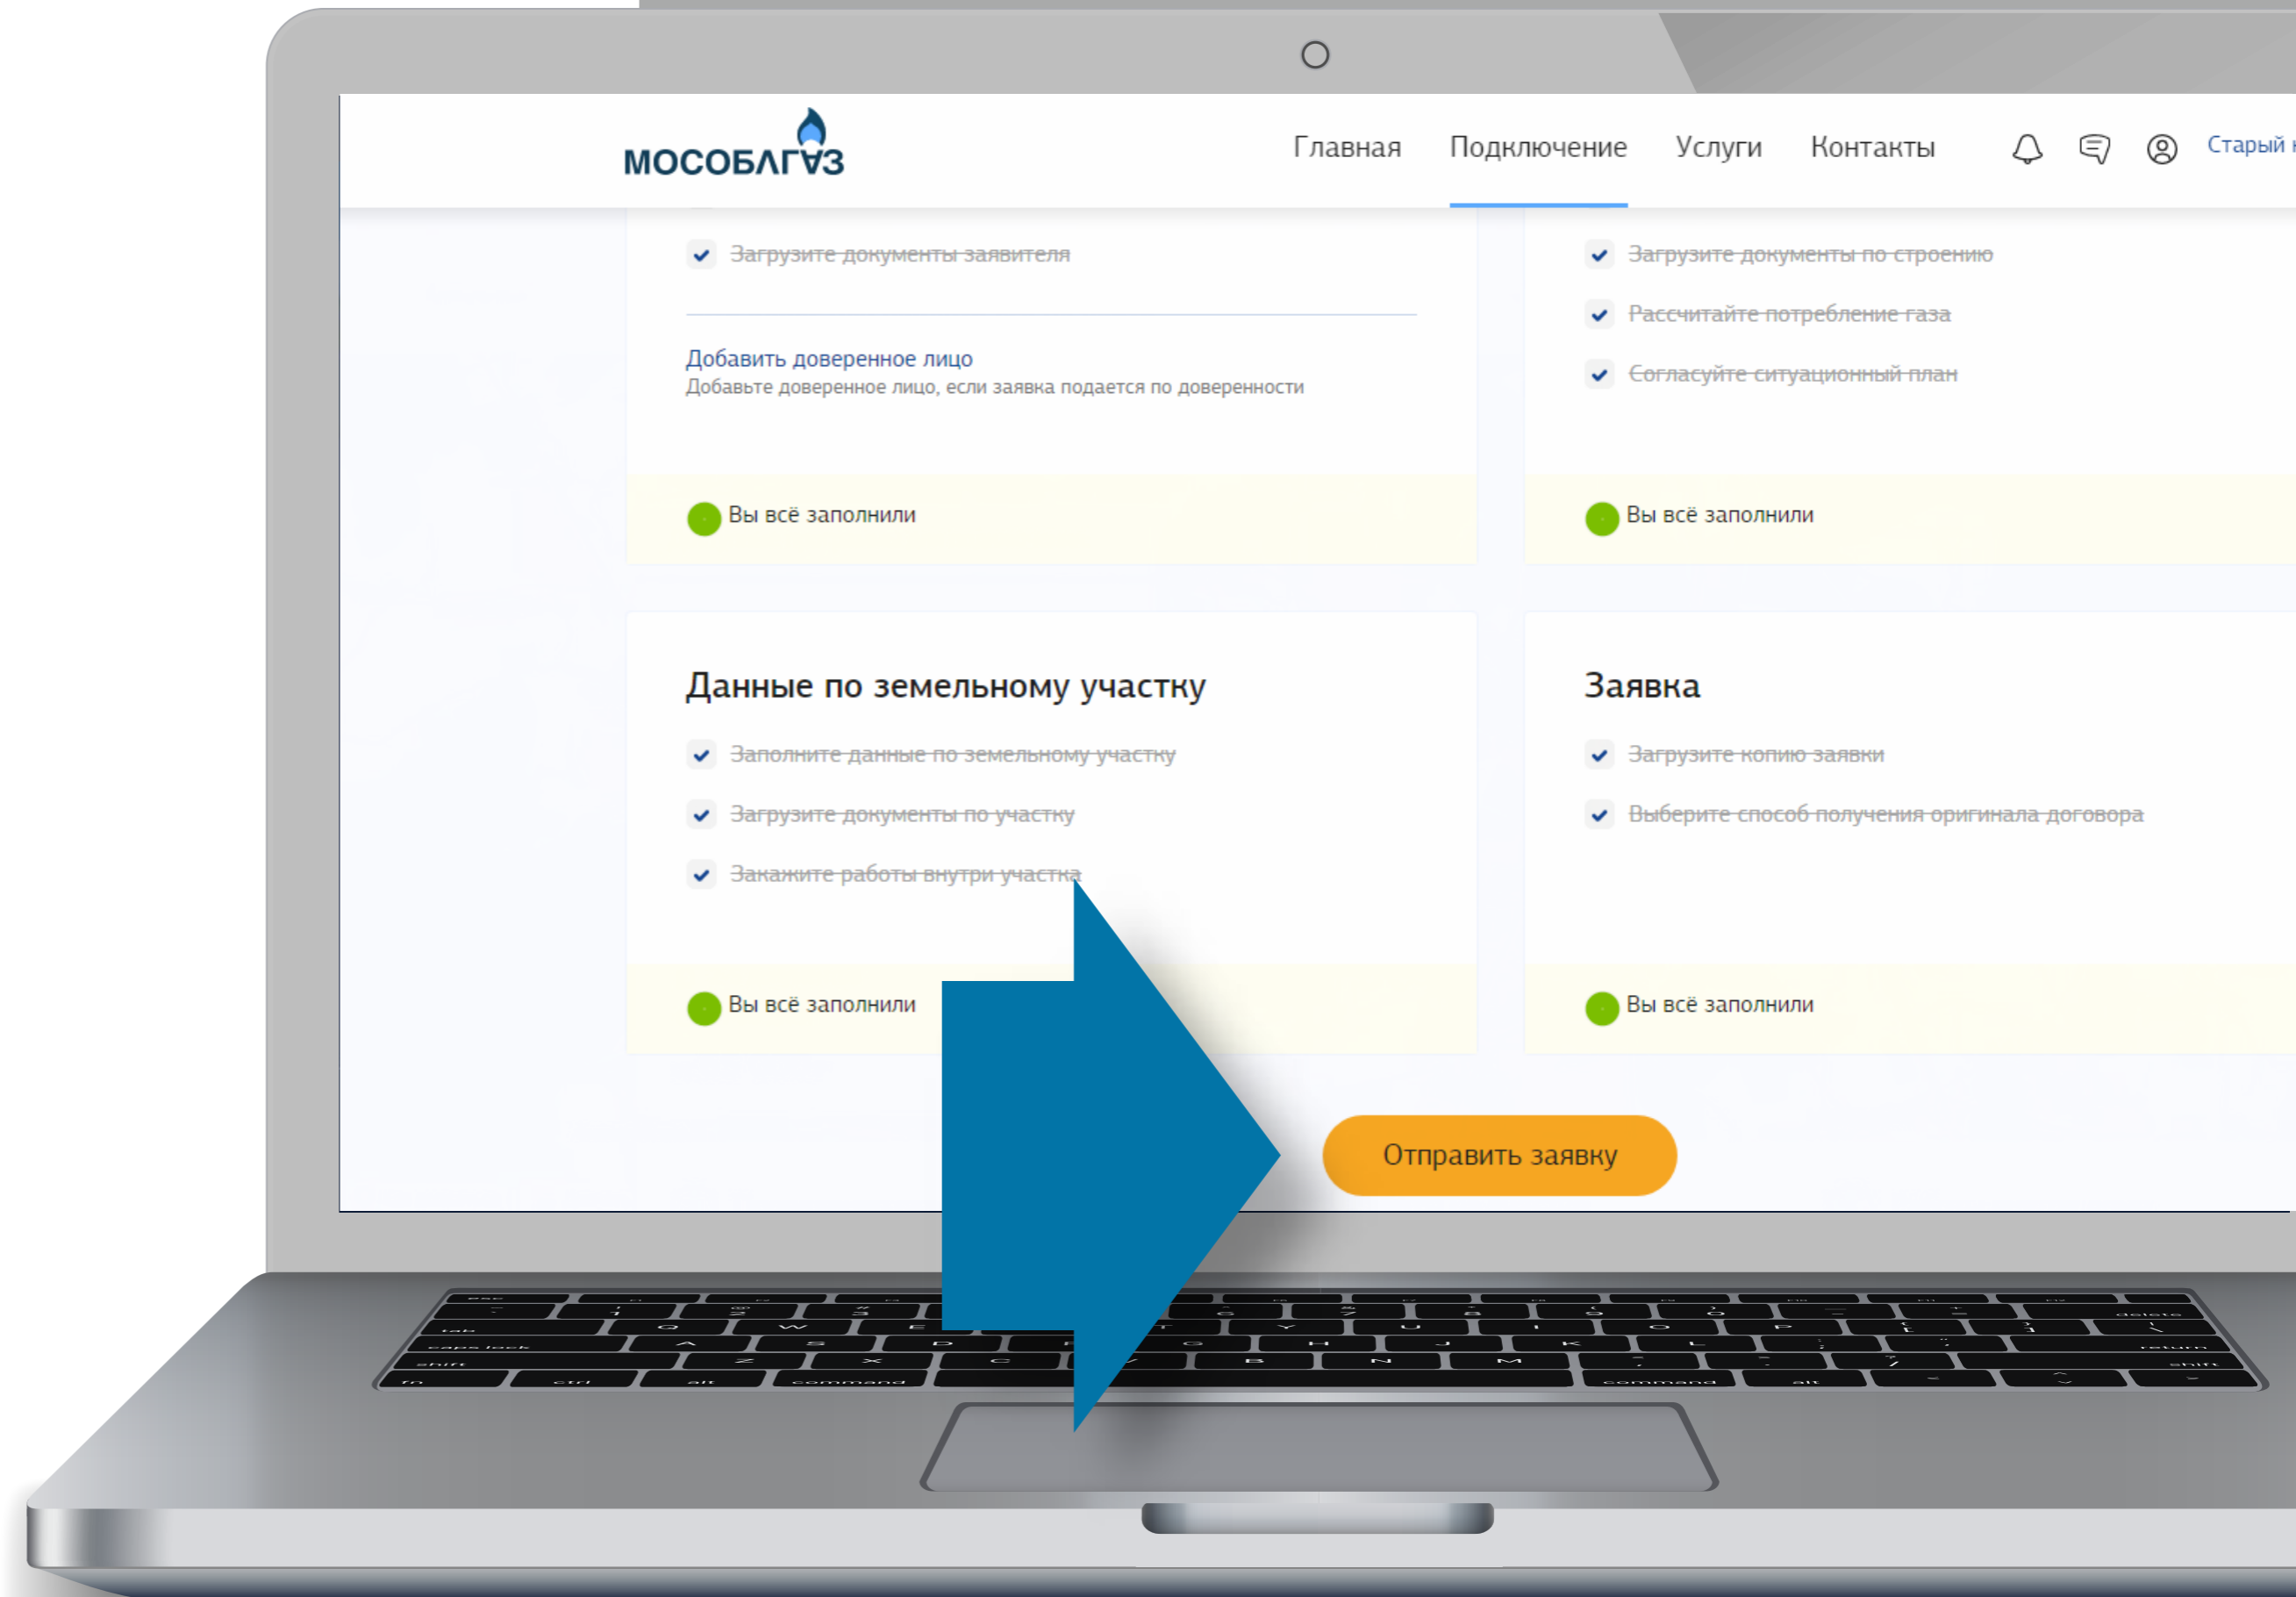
МОСОБЛГАЗ

Главная Подключение Услуги Контакты Старый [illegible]

Загрузите документы заявителя

Добавить доверенное лицо
Добавьте доверенное лицо, если заявка подается по доверенности

Вы всё заполнили

Загрузите документы по строению

Рассчитайте потребление газа

Согласуйте ситуационный план

Вы всё заполнили

Данные по земельному участку

Заполните данные по земельному участку

Загрузите документы по участку

Закажите работы внутри участка

Вы всё заполнили

Заявка

Загрузите копию заявки

Выберите способ получения оригинала договора

Вы всё заполнили

Отправить заявку